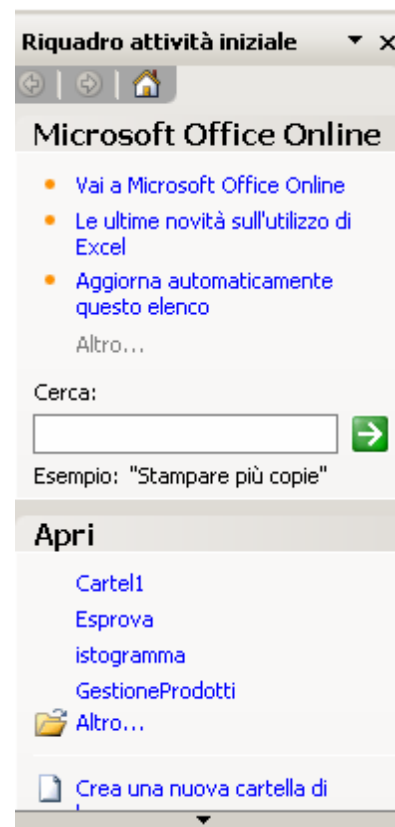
Riquadro attività iniziale ▼ ×

Microsoft Office Online

• Vai a Microsoft Office Online
• Le ultime novità sull'utilizzo di Excel
• Aggiorna automaticamente questo elenco

Altro...

Cerca:

Esempio: "Stampare più copie"

Apri

Cartel1
Esprova
istogramma
GestioneProdotti
Altro...

Crea una nuova cartella di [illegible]